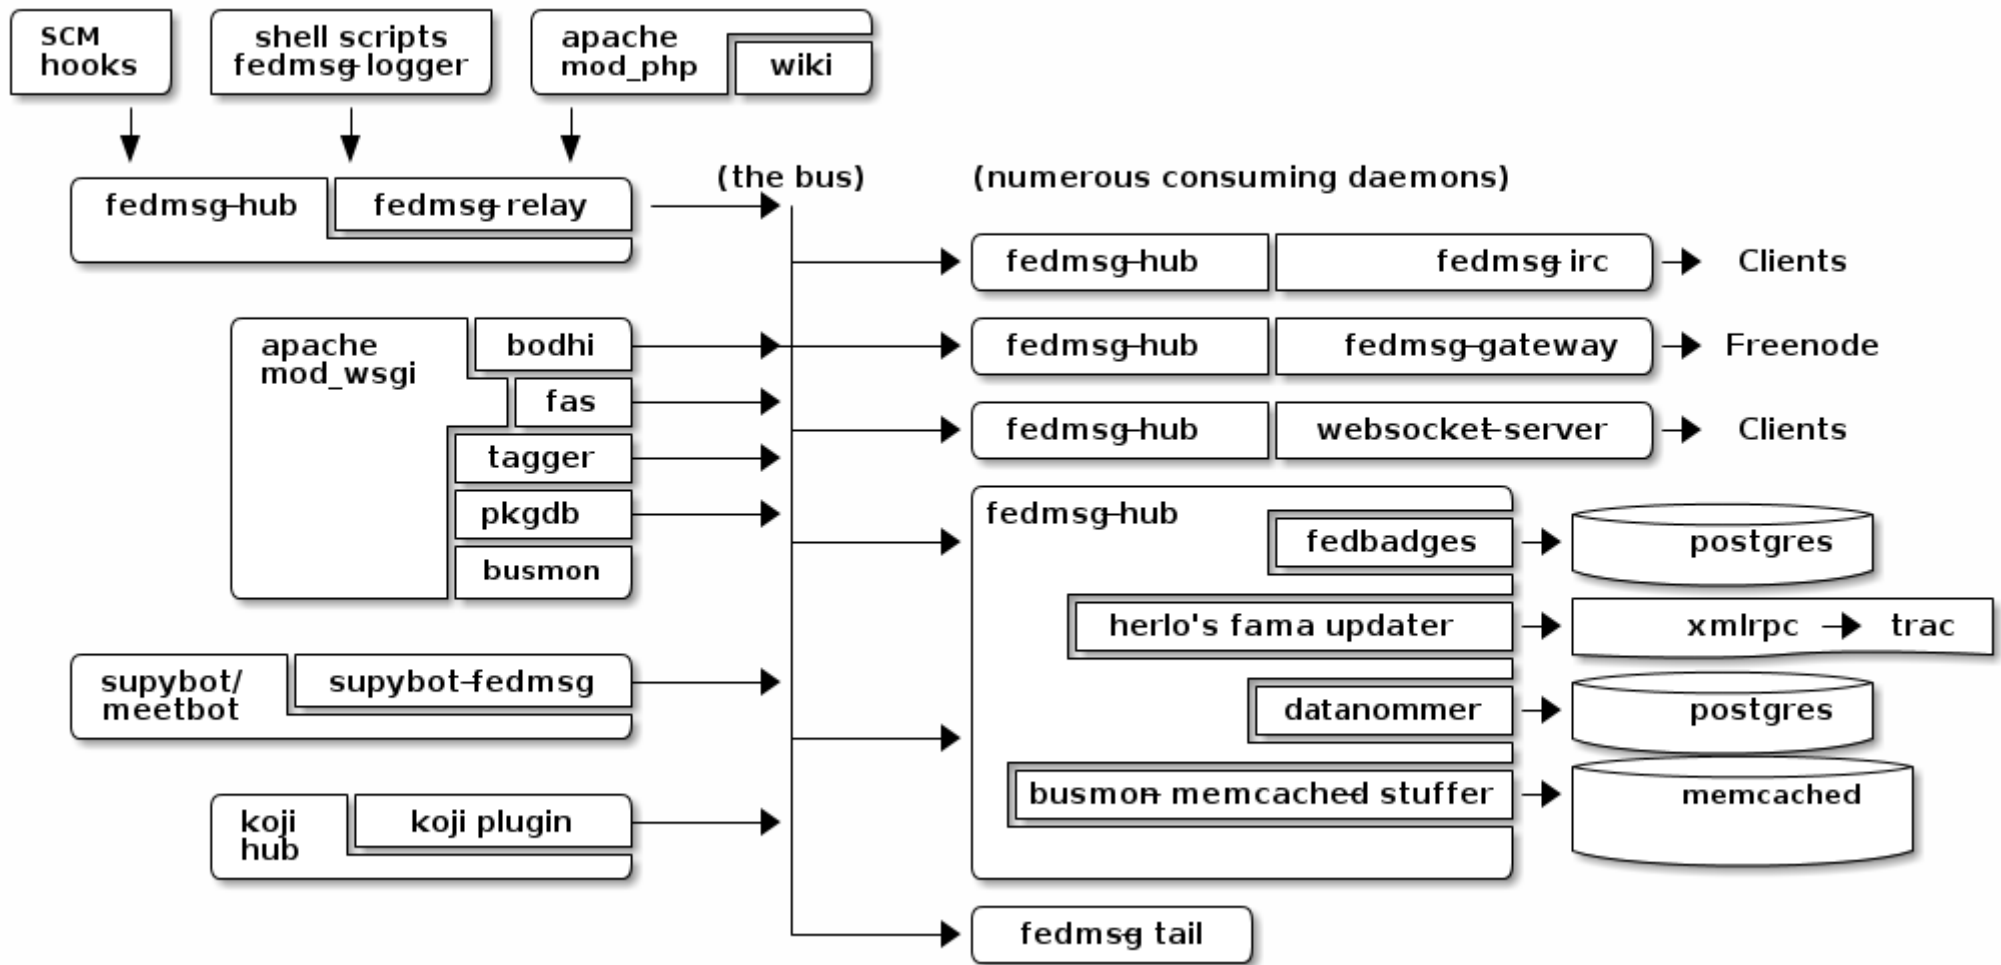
SCM hooks

shell scripts fedmsg-logger

apache mod_php

wiki

fedmsg-hub

fedmsg-relay

(the bus)

(numerous consuming daemons)

fedmsg-hub

fedmsg-irc

Clients

apache mod_wsgi

bodhi

fedmsg-hub

fedmsg-gateway

Freenode

fas

fedmsg-hub

websocket-server

Clients

tagger

pkgdb

fedmsg-hub

fedbadges

postgres

busmon

herlo's fama updater

xmlrpc

trac

supybot/ meetbot

supybot-fedmsg

datanommer

postgres

busmon memcached stuffer

memcached

koji hub

koji plugin

fedmsg-tail